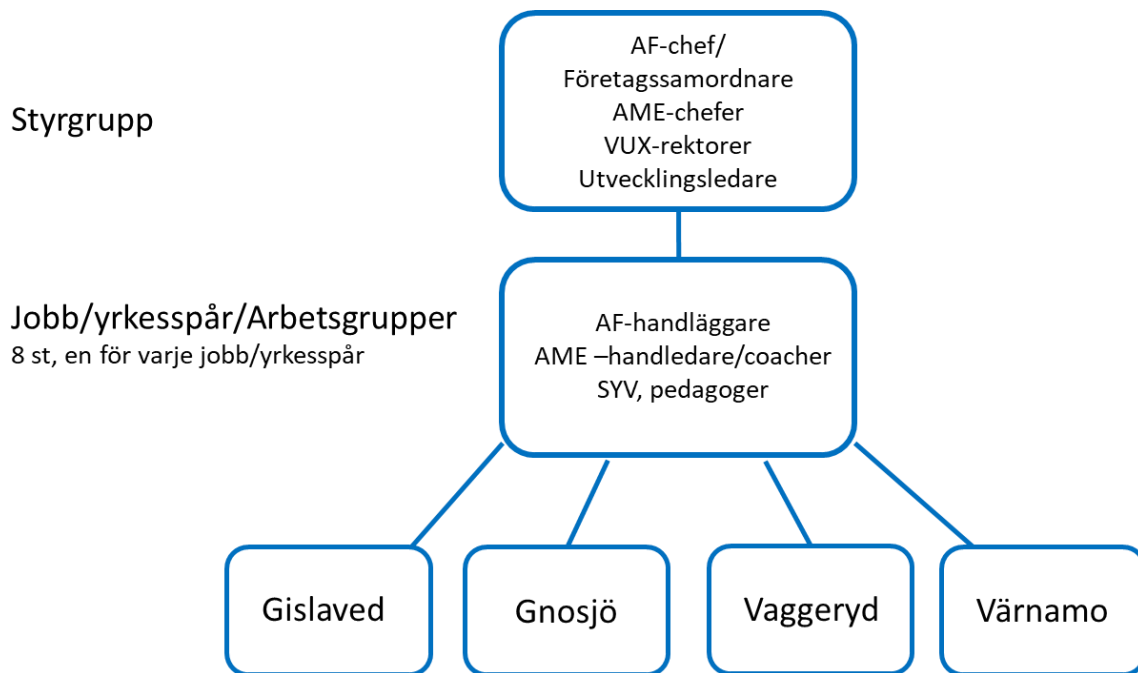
AF-chef/
Företagssamordnare
AME-chefer
VUX-rektorer
Utvecklingsledare

Styrgrupp

Jobb/yrkesspår/Arbetsgrupper
8 st, en för varje jobb/yrkesspår

AF-handläggare
AME –handledare/coacher
SYV, pedagoger

Gislaved

Gnosjö

Vaggeryd

Värnamo